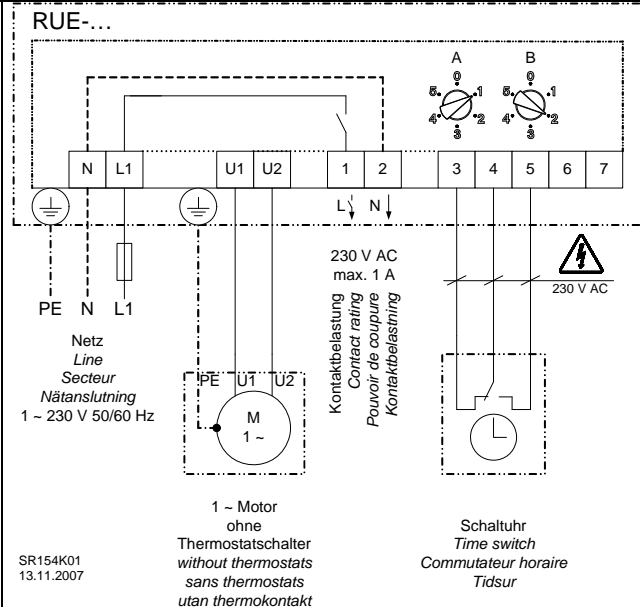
RUE-...

A
0
1
2
3
4
5

B
0
1
2
3
4
5

N L1 U1 U2 1 2 3 4 5 6 7

L' N

PE N L1

Netz
*Line*
*Secteur*
*Nätanslutning*
1 ~ 230 V 50/60 Hz

230 V AC
max. 1 A

Kontaktbelastung
*Contact rating*
*Pouvoir de coupure*
*Kontaktbelastning*

230 V AC

PE U1 U2
M
1 ~

1 ~ Motor
ohne
Thermostatschalter
*without thermostats*
*sans thermostats*
*utan thermokontakt*

Schaltuhr
*Time switch*
*Commutateur horaire*
*Tidsur*

SR154K01
13.11.2007